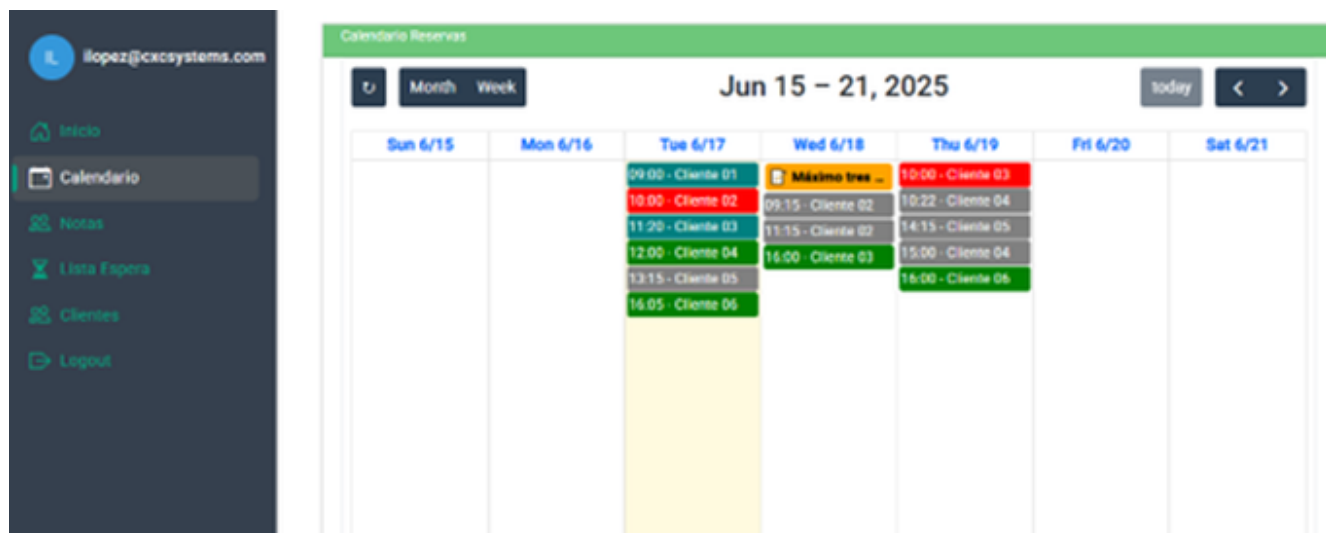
IL ilopez@cxcsystems.com

Inicio
Calendario
Notas
Lista Espera
Clientes
Logout

Calendario Reservas

↻ Month Week

Jun 15 – 21, 2025

today < >

| Sun 6/15 | Mon 6/16 | Tue 6/17 | Wed 6/18 | Thu 6/19 | Fri 6/20 | Sat 6/21 |
|---|---|---|---|---|---|---|
| | | 09:00 - Cliente 01 | Máximo tres ... | 10:00 - Cliente 03 | | |
| | | 10:00 - Cliente 02 | 09:15 - Cliente 02 | 10:22 - Cliente 04 | | |
| | | 11:20 - Cliente 03 | 11:15 - Cliente 02 | 14:15 - Cliente 05 | | |
| | | 12:00 - Cliente 04 | 16:00 - Cliente 03 | 15:00 - Cliente 04 | | |
| | | 13:15 - Cliente 05 | | 16:00 - Cliente 06 | | |
| | | 16:05 - Cliente 06 | | | | |